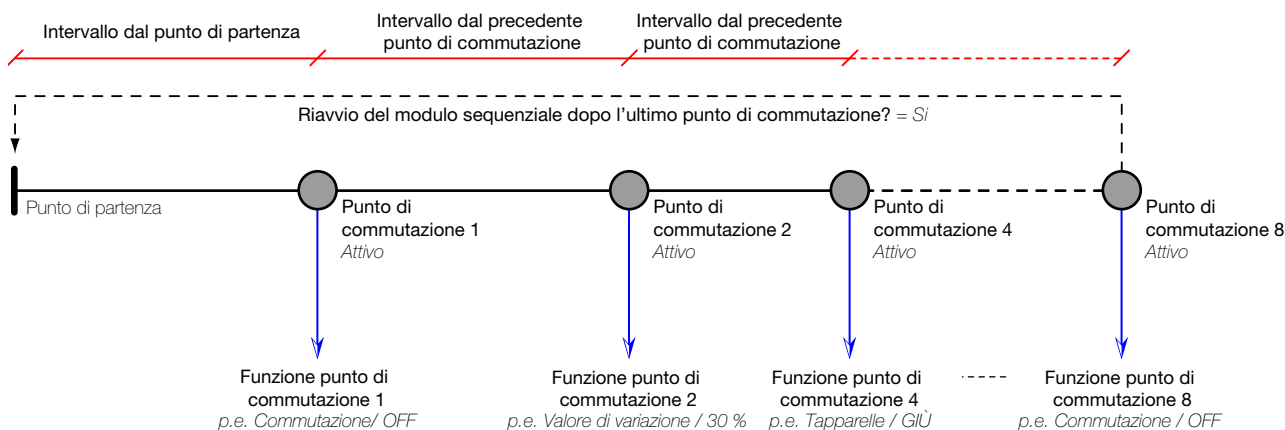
Intervallo dal punto di partenza

Intervallo dal precedente punto di commutazione

Intervallo dal precedente punto di commutazione

Riavvio del modulo sequenziale dopo l'ultimo punto di commutazione? = Si

Punto di partenza

Punto di commutazione 1
Attivo

Punto di commutazione 2
Attivo

Punto di commutazione 4
Attivo

Punto di commutazione 8
Attivo

Funzione punto di commutazione 1
p.e. Commutazione/ OFF

Funzione punto di commutazione 2
p.e. Valore di variazione / 30 %

Funzione punto di commutazione 4
p.e. Tapparelle / GIÙ

Funzione punto di commutazione 8
p.e. Commutazione / OFF